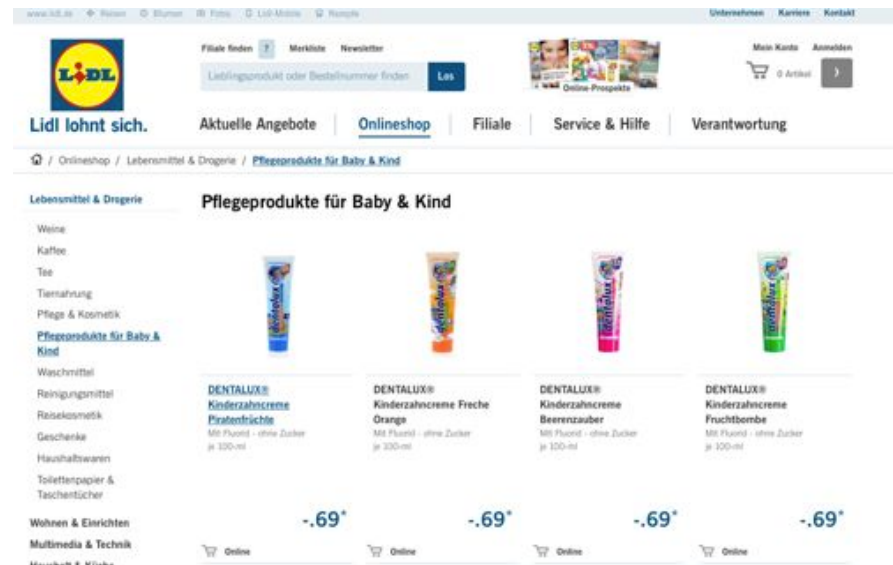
www.lidl.de   Reisen   Blumen   Fotos   Lidl-Mobile   Rezepte   Unternehmen   Karriere   Kontakt

LIDL

Filiale finden   ?   Merkliste   Newsletter

Lieblingsprodukt oder Bestellnummer finden   Los

Online-Prospekte

Mein Konto   Anmelden

0 Artikel   ›

Lidl lohnt sich.

Aktuelle Angebote   Onlineshop   Filiale   Service & Hilfe   Verantwortung

/ Onlineshop / Lebensmittel & Drogerie / Pflegeprodukte für Baby & Kind

Lebensmittel & Drogerie

Weine
Kaffee
Tee
Tiernahrung
Pflege & Kosmetik
Pflegeprodukte für Baby & Kind
Waschmittel
Reinigungsmittel
Reisekosmetik
Geschenke
Haushaltswaren
Toilettenpapier & Taschentücher

Wohnen & Einrichten
Multimedia & Technik
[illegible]

Pflegeprodukte für Baby & Kind

dentalux

DENTALUX® Kinderzahncreme Piratenfrüchte
Mit Fluorid - ohne Zucker
je 100-ml
-.69*
Online

DENTALUX® Kinderzahncreme Freche Orange
Mit Fluorid - ohne Zucker
je 100-ml
-.69*
Online

DENTALUX® Kinderzahncreme Beerenzauber
Mit Fluorid - ohne Zucker
je 100-ml
-.69*
Online

DENTALUX® Kinderzahncreme Fruchtbombe
Mit Fluorid - ohne Zucker
je 100-ml
-.69*
Online